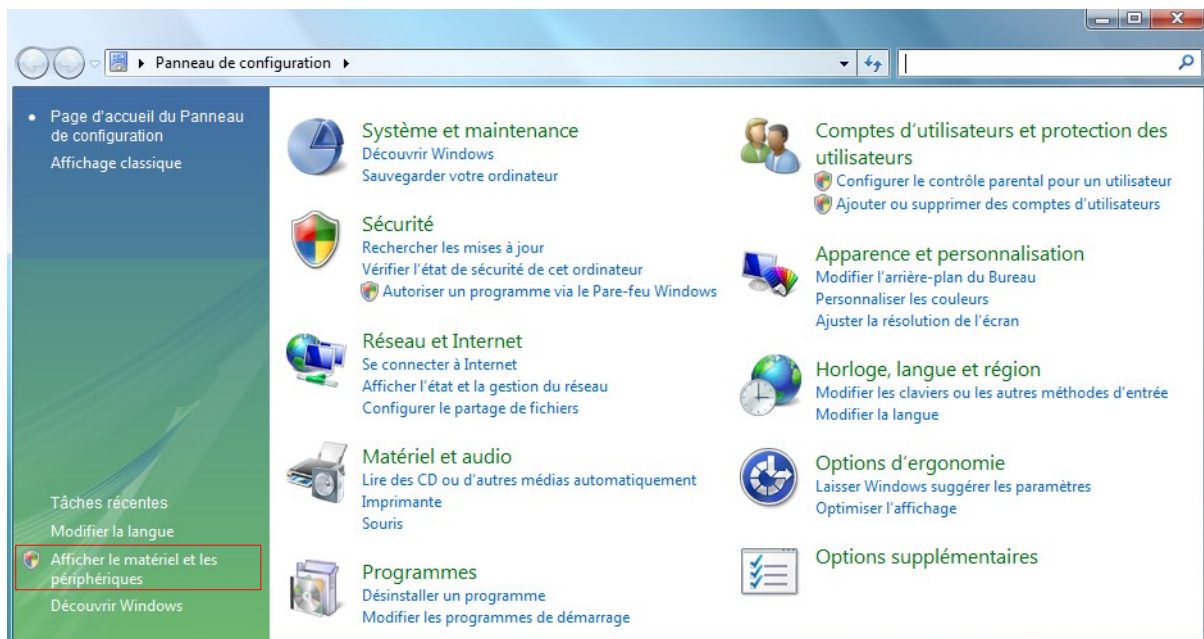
Panneau de configuration

Page d'accueil du Panneau de configuration
Affichage classique

Tâches récentes
Modifier la langue
Afficher le matériel et les périphériques
Découvrir Windows

Système et maintenance
Découvrir Windows
Sauvegarder votre ordinateur

Sécurité
Rechercher les mises à jour
Vérifier l'état de sécurité de cet ordinateur
Autoriser un programme via le Pare-feu Windows

Réseau et Internet
Se connecter à Internet
Afficher l'état et la gestion du réseau
Configurer le partage de fichiers

Matériel et audio
Lire des CD ou d'autres médias automatiquement
Imprimante
Souris

Programmes
Désinstaller un programme
Modifier les programmes de démarrage

Comptes d'utilisateurs et protection des utilisateurs
Configurer le contrôle parental pour un utilisateur
Ajouter ou supprimer des comptes d'utilisateurs

Apparence et personnalisation
Modifier l'arrière-plan du Bureau
Personnaliser les couleurs
Ajuster la résolution de l'écran

Horloge, langue et région
Modifier les claviers ou les autres méthodes d'entrée
Modifier la langue

Options d'ergonomie
Laisser Windows suggérer les paramètres
Optimiser l'affichage

Options supplémentaires